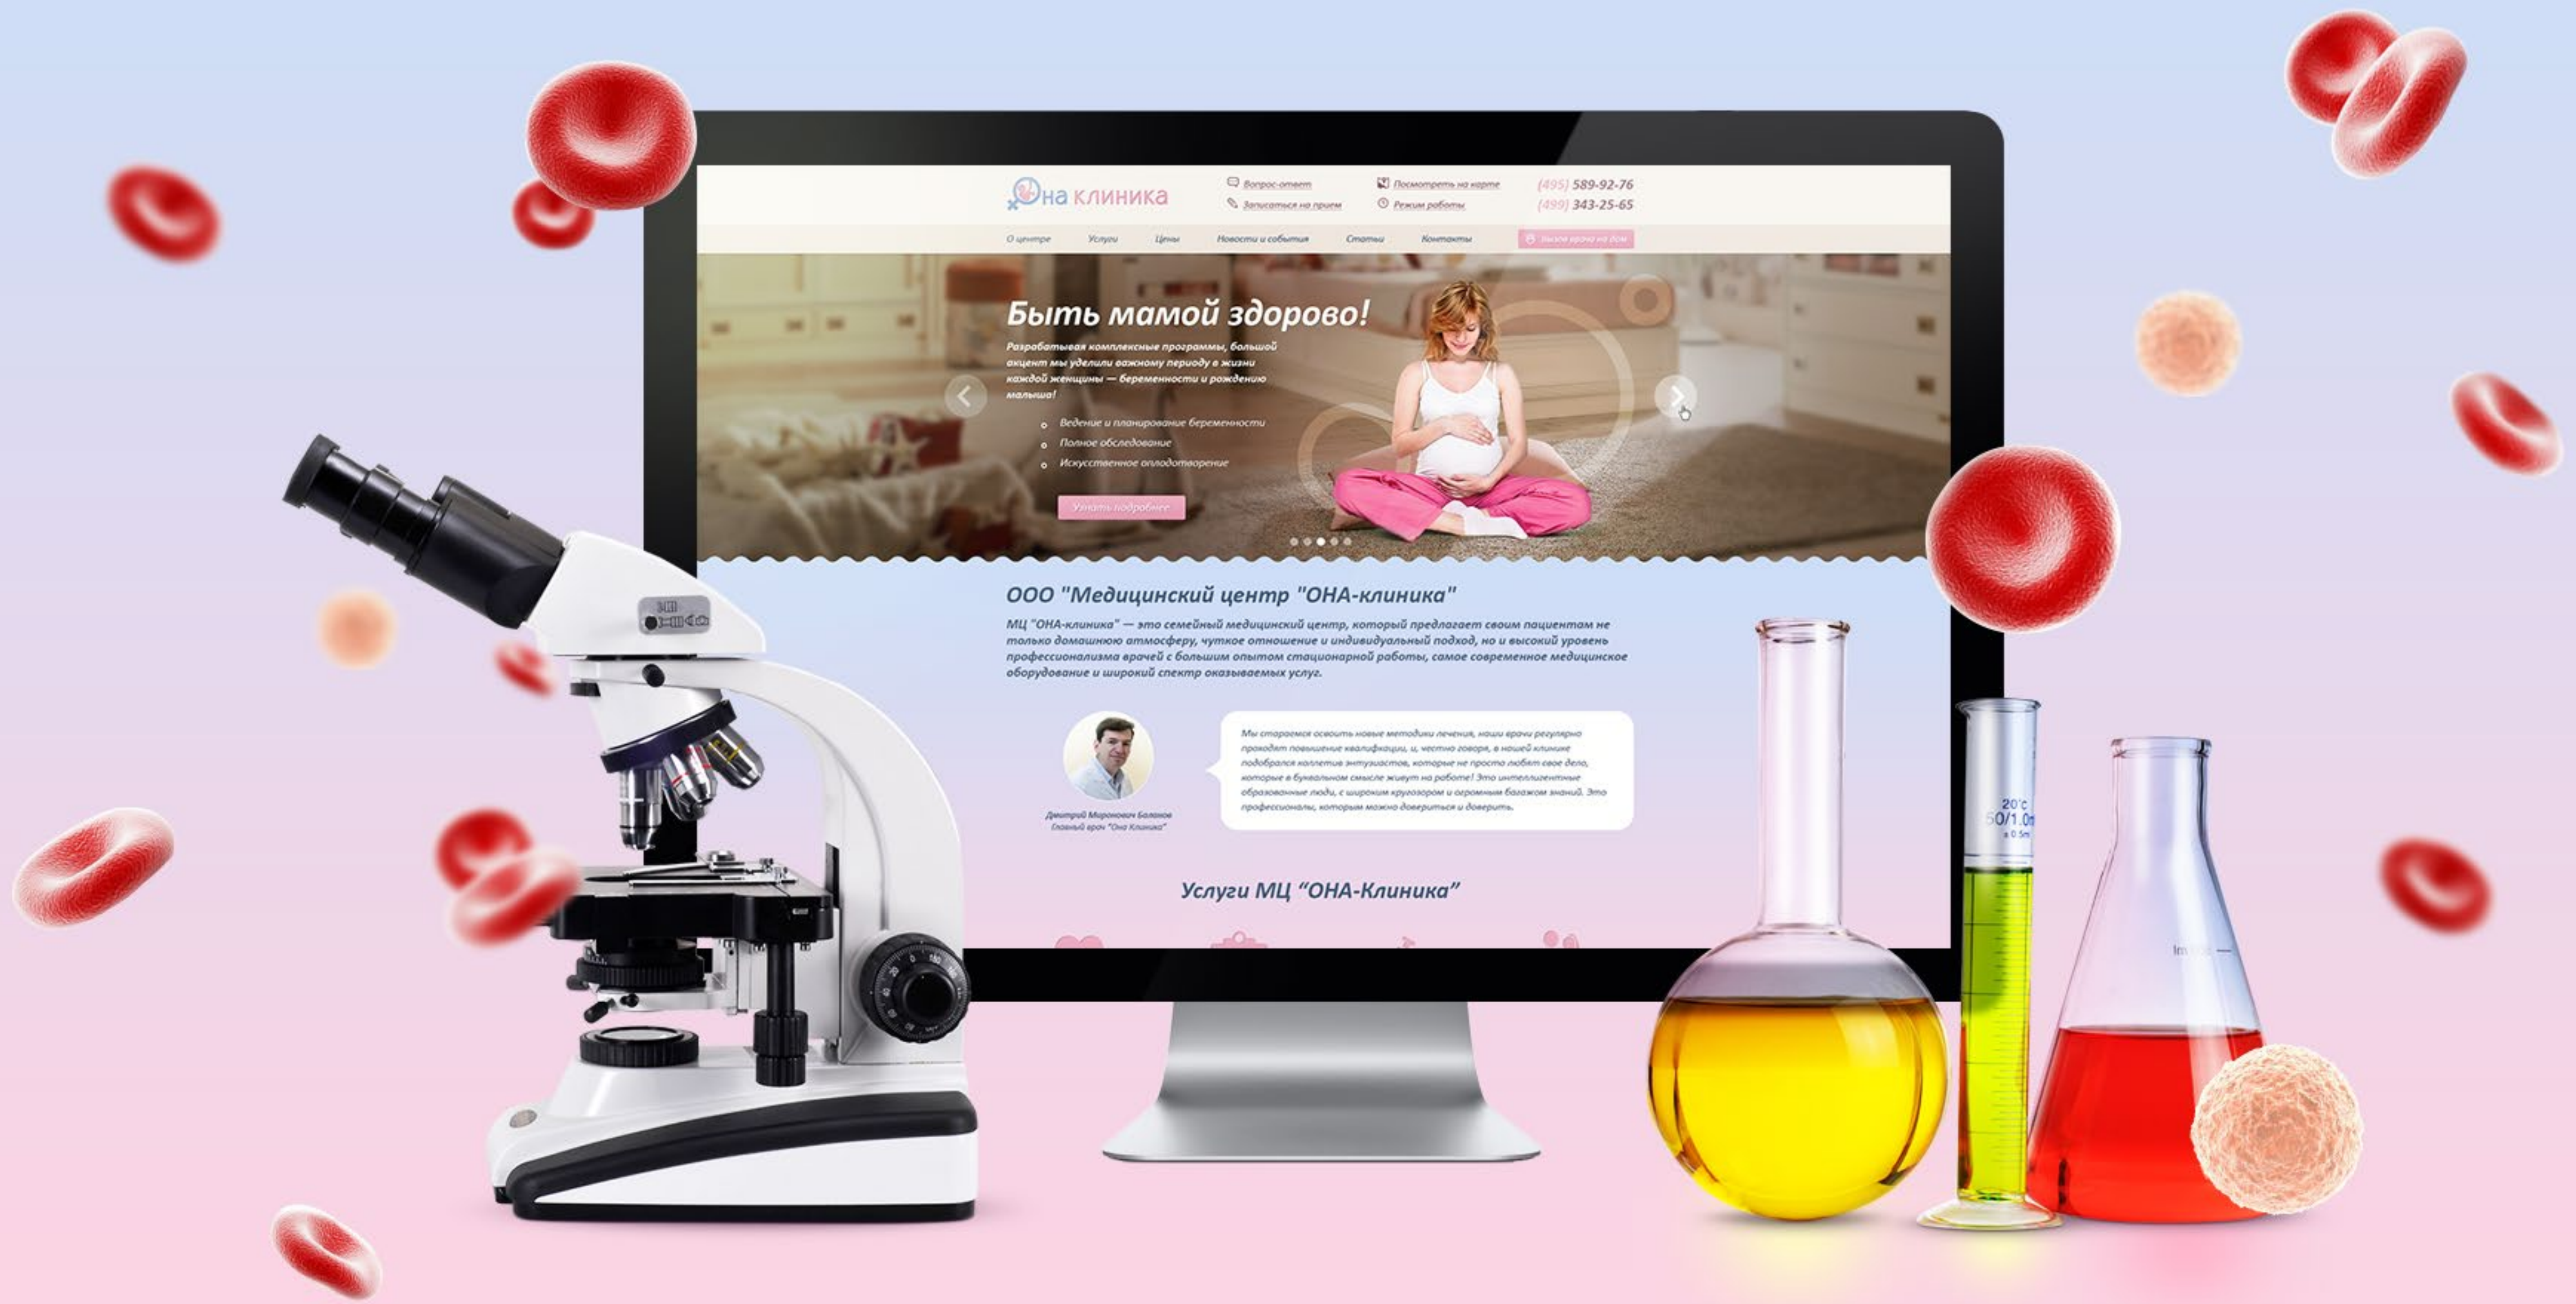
Она клиника

Вопрос-ответ
Записаться на прием
Посмотреть на карте
Режим работы
(495) 589-92-76
(499) 343-25-65

О центре Услуги Цены Новости и события Статьи Контакты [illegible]

Быть мамой здорово!

Разрабатывая комплексные программы, большой акцент мы уделили важному периоду в жизни каждой женщины — беременности и рождению малыша!

Ведение и планирование беременности
Полное обследование
Искусственное оплодотворение

Узнать подробнее

ООО "Медицинский центр "ОНА-клиника"

МЦ "ОНА-клиника" — это семейный медицинский центр, который предлагает своим пациентам не только домашнюю атмосферу, чуткое отношение и индивидуальный подход, но и высокий уровень профессионализма врачей с большим опытом стационарной работы, самое современное медицинское оборудование и широкий спектр оказываемых услуг.

Мы стараемся освоить новые методики лечения, наши врачи регулярно проходят повышение квалификации, и, честно говоря, в нашей клинике подобрался коллектив энтузиастов, которые не просто любят свое дело, которые в буквальном смысле живут на работе! Это интеллигентные образованные люди, с широким кругозором и огромным багажом знаний. Это профессионалы, которым можно довериться и доверить.

Дмитрий Миронович Баланов
Главный врач "Она Клиника"

Услуги МЦ "ОНА-Клиника"

20°C
50/1.0